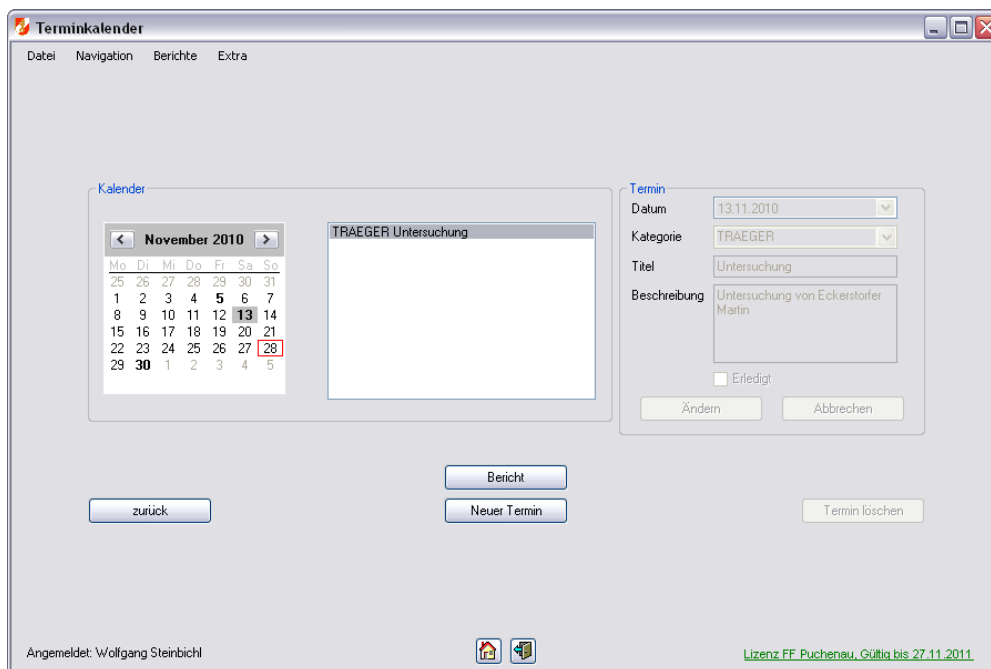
Terminkalender

Datei Navigation Berichte Extra

Kalender

November 2010

| Mo | Di | Mi | Do | Fr | Sa | So |
|---|---|---|---|---|---|---|
| 25 | 26 | 27 | 28 | 29 | 30 | 31 |
| 1 | 2 | 3 | 4 | 5 | 6 | 7 |
| 8 | 9 | 10 | 11 | 12 | 13 | 14 |
| 15 | 16 | 17 | 18 | 19 | 20 | 21 |
| 22 | 23 | 24 | 25 | 26 | 27 | 28 |
| 29 | 30 | 1 | 2 | 3 | 4 | 5 |

TRAEGER Untersuchung

Termin
Datum 13.11.2010
Kategorie TRAEGER
Titel Untersuchung
Beschreibung Untersuchung von Eckerstorfer Martin

Erledigt

Ändern Abbrechen

Bericht

zurück Neuer Termin Termin löschen

Angemeldet: Wolfgang Steinbichl

Lizenz FF Puchenau, Gültig bis 27.11.2011